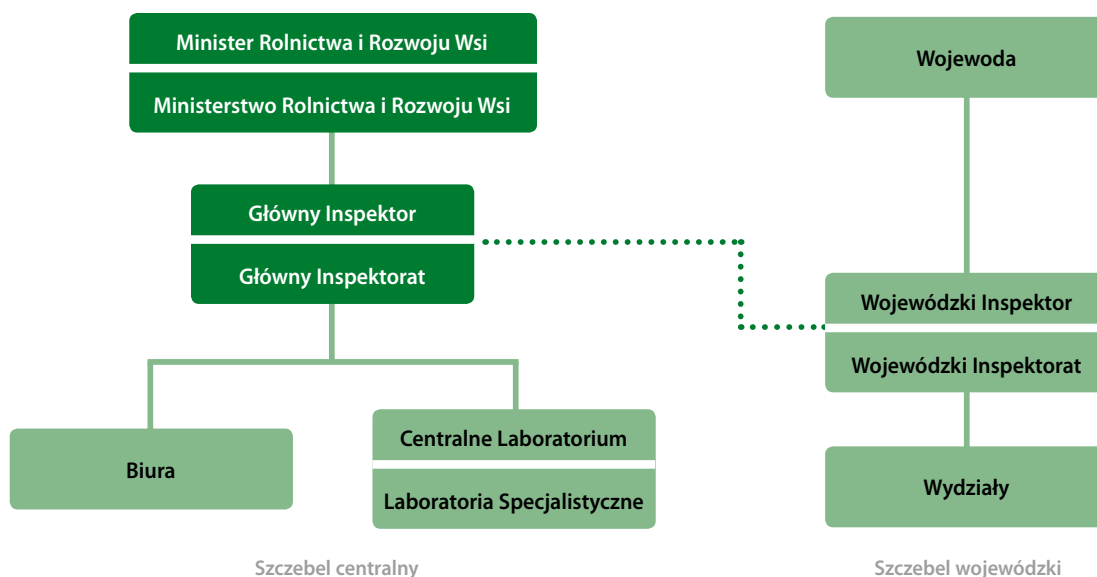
Minister Rolnictwa i Rozwoju Wsi

Ministerstwo Rolnictwa i Rozwoju Wsi

Główny Inspektor

Główny Inspektorat

Biura

Centralne Laboratorium

Laboratoria Specjalistyczne

Szczebel centralny

Wojewoda

Wojewódzki Inspektor

Wojewódzki Inspektorat

Wydziały

Szczebel wojewódzki